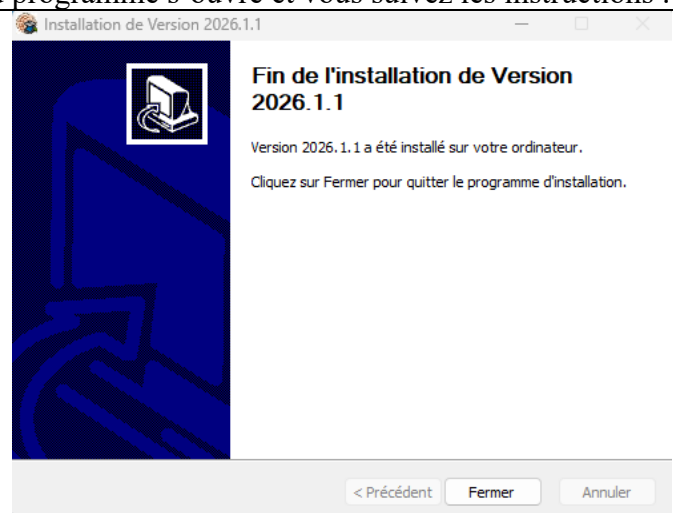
programme s'ouvre et vous suivez les instructions :

Installation de Version 2026.1.1

Fin de l'installation de Version 2026.1.1

Version 2026.1.1 a été installé sur votre ordinateur.

Cliquez sur Fermer pour quitter le programme d'installation.

< Précédent
Fermer
Annuler